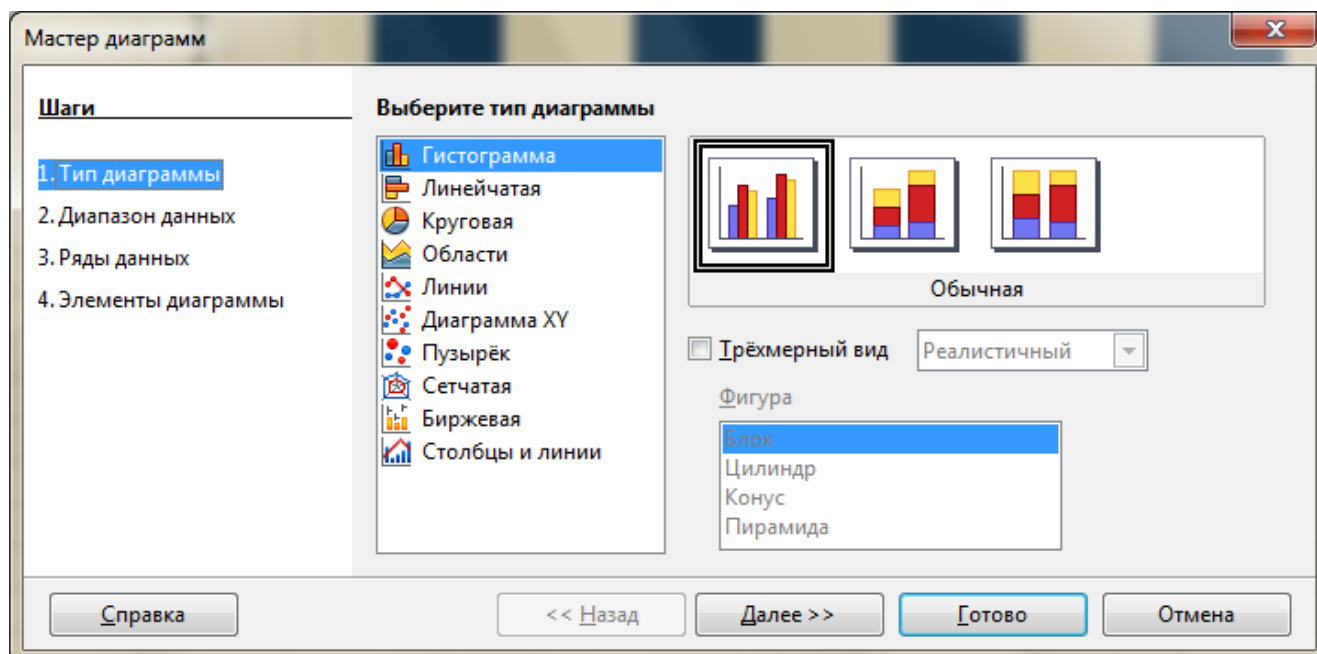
Мастер диаграмм

Шаги

1. Тип диаграммы
2. Диапазон данных
3. Ряды данных
4. Элементы диаграммы

Выберите тип диаграммы

Гистограмма
Линейчатая
Круговая
Области
Линии
Диаграмма XY
Пузырёк
Сетчатая
Биржевая
Столбцы и линии

Обычная

Трёхмерный вид
Реалистичный

Фигура
Блок
Цилиндр
Конус
Пирамида

Справка
<< Назад
Далее >>
Готово
Отмена